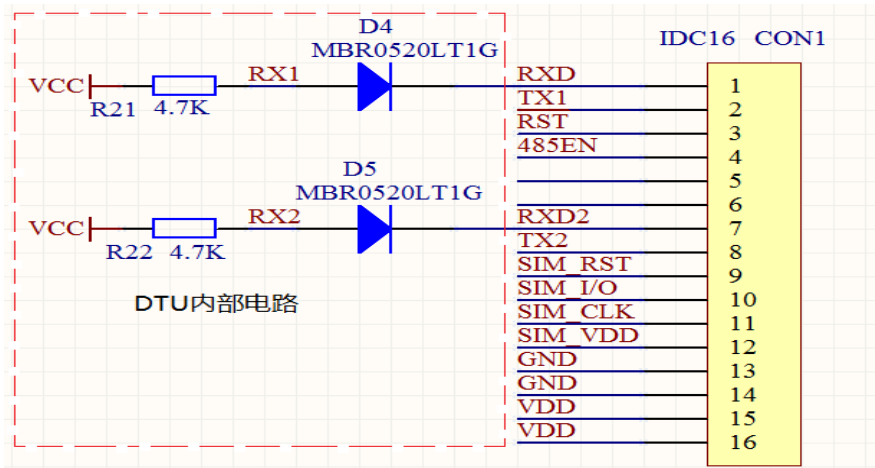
D4
MBR0520LT1G

IDC16 CON1

VCC
R21 4.7K
RX1

D5
MBR0520LT1G

VCC
R22 4.7K
RX2

DTU内部电路

RXD 1
TX1 2
RST 3
485EN 4
5
6
RXD2 7
TX2 8
SIM_RST 9
SIM_I/O 10
SIM_CLK 11
SIM_VDD 12
GND 13
GND 14
VDD 15
VDD 16